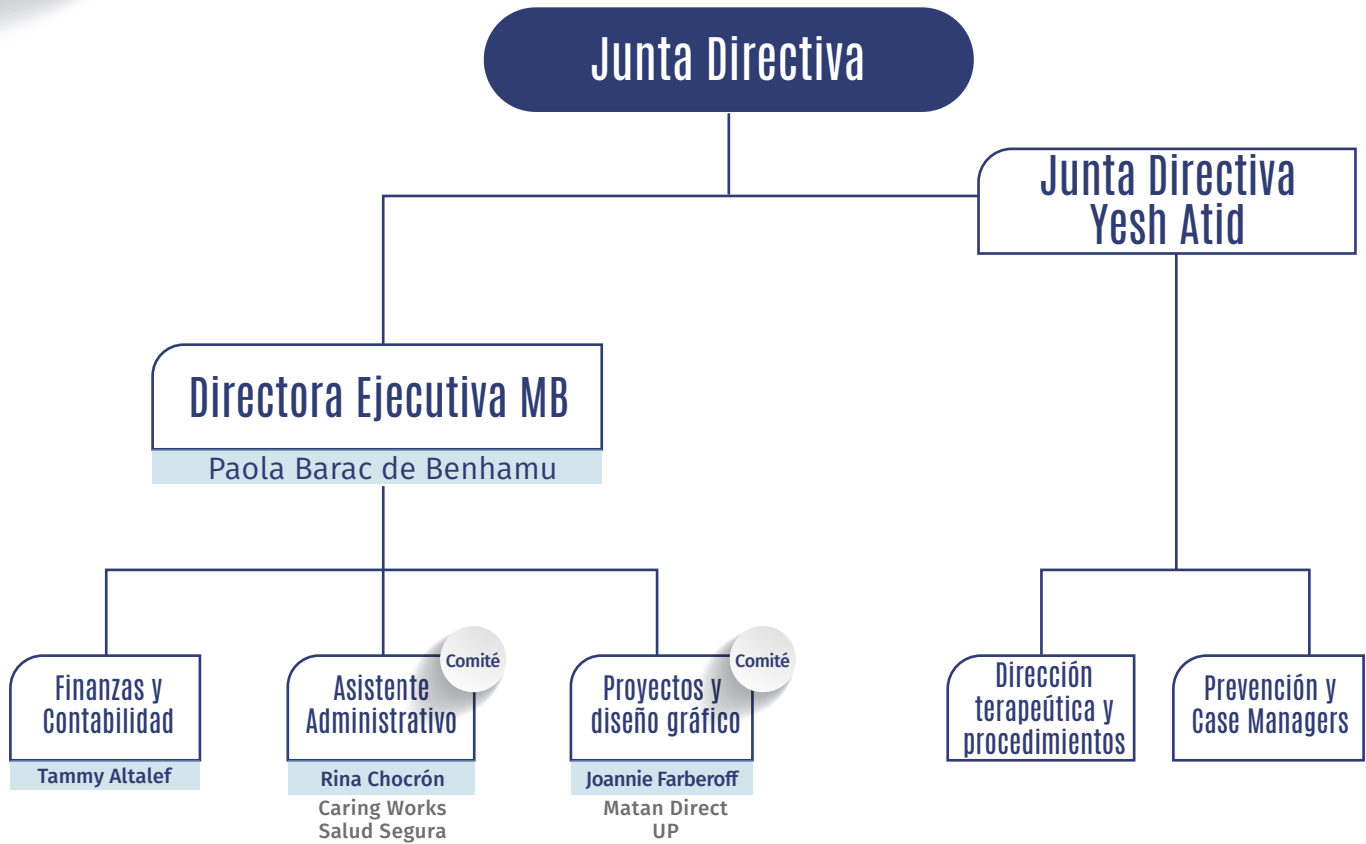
Junta Directiva

Junta Directiva Yesh Atid

Directora Ejecutiva MB

Paola Barac de Benhamu

Finanzas y Contabilidad

Tammy Altalef

Comité

Asistente Administrativo

Rina Chocrón

Caring Works
Salud Segura

Comité

Proyectos y diseño gráfico

Joannie Farberoff

Matan Direct
UP

Dirección terapeútica y procedimientos

Prevención y Case Managers